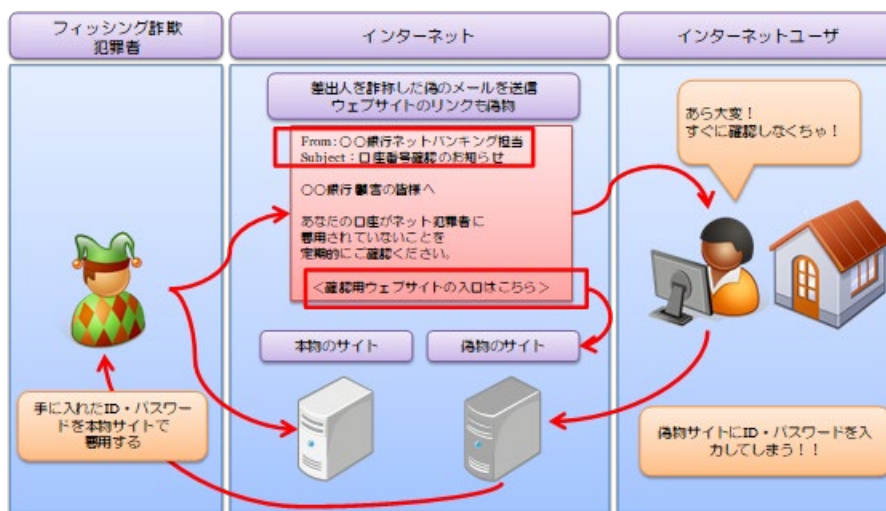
フィッシング詐欺犯罪者

インターネット

インターネットユーザ

差出人を詐称した偽のメールを送信
ウェブサイトのリンクも偽物

From：○○銀行ネットバンキング担当
Subject：口座番号確認のお知らせ

○○銀行 顧客の皆様へ

あなたの口座がネット犯罪者に悪用されていないことを定期的にご確認ください。

＜確認用ウェブサイトの入口はこちら＞

あら大変！
すぐに確認しなくちゃ！

本物のサイト

偽物のサイト

手に入れたID・パスワードを本物サイトで悪用する

偽物サイトにID・パスワードを入力してしまう！！